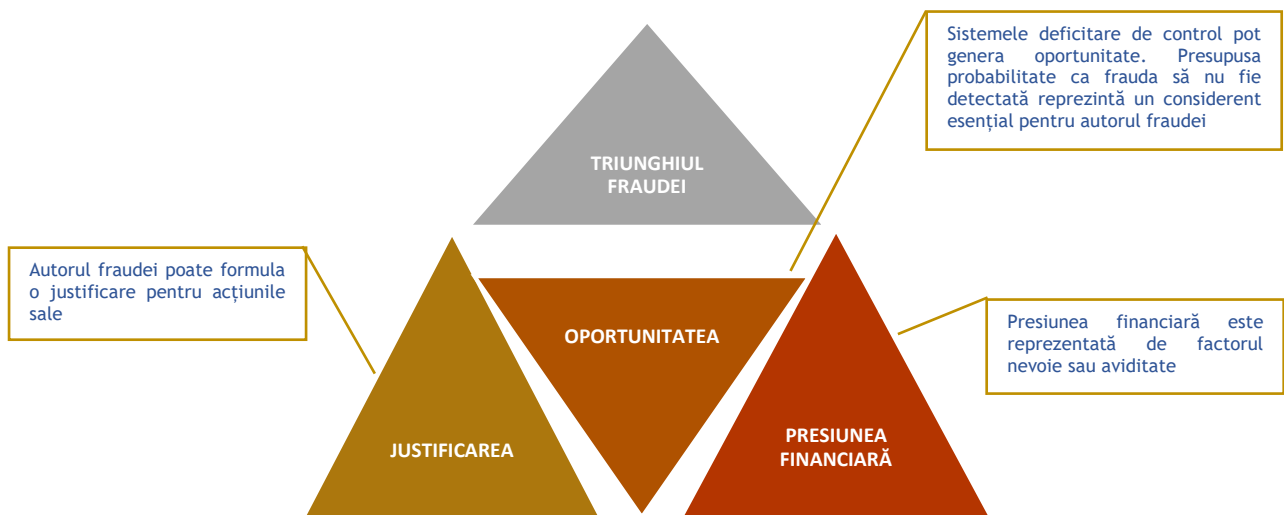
Sistemele deficitare de control pot genera oportunitate. Presupusa probabilitate ca frauda să nu fie detectată reprezintă un considerent esențial pentru autorul fraudei

TRIUNGHIUL FRAUDEI

Autorul fraudei poate formula o justificare pentru acțiunile sale

OPORTUNITATEA

Presiunea financiară este reprezentată de factorul nevoie sau aviditate

JUSTIFICAREA

PRESIUNEA FINANCIARĂ